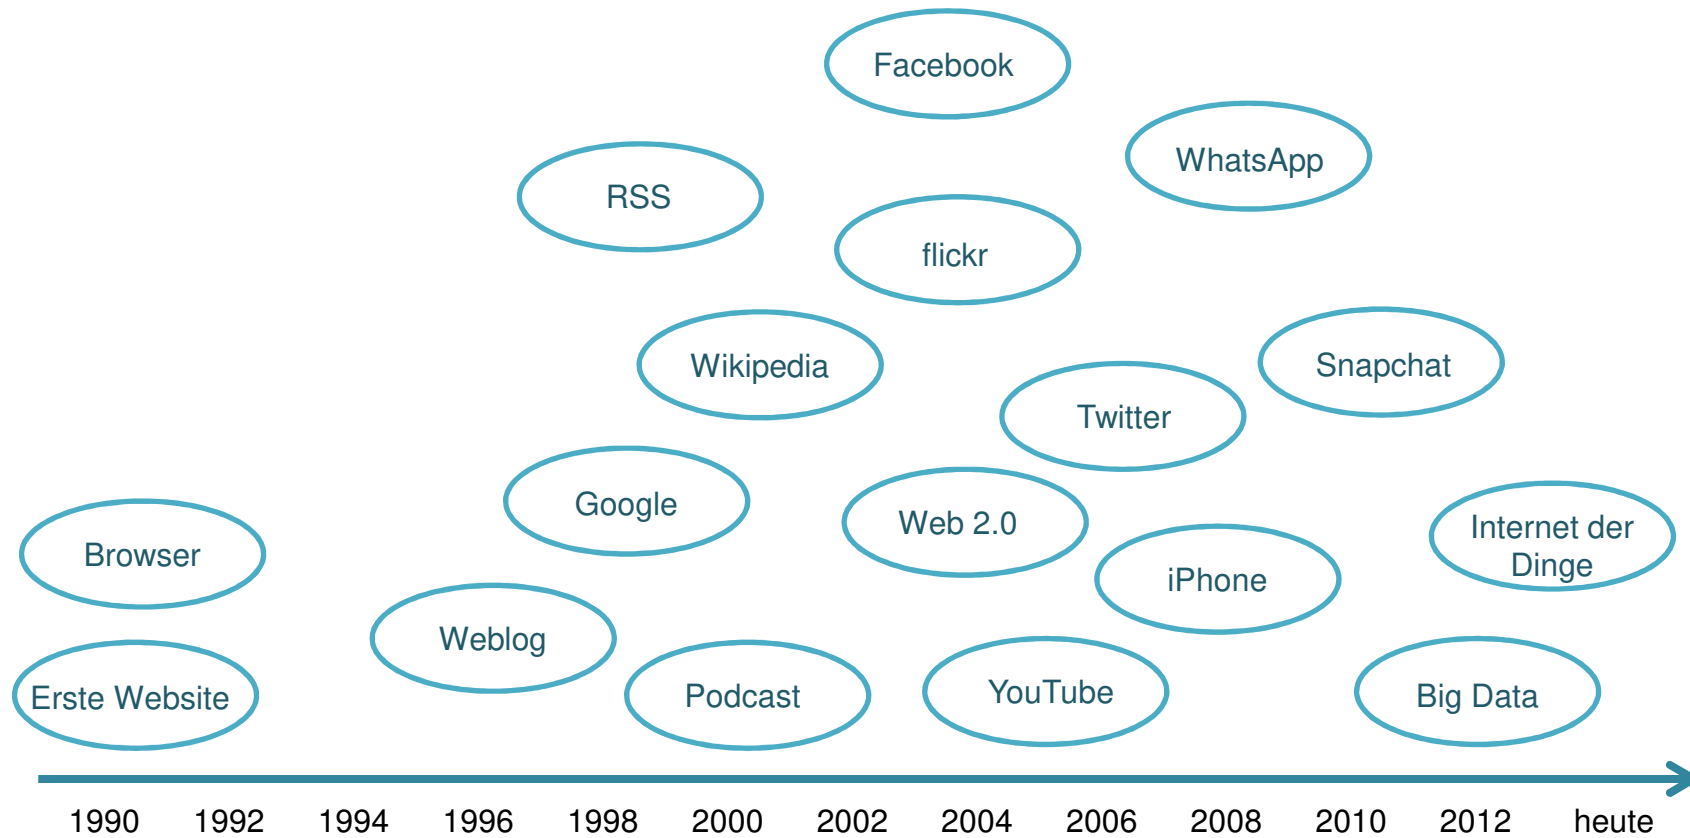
Facebook

WhatsApp

RSS

flickr

Wikipedia

Snapchat

Twitter

Google

Web 2.0

Browser

Internet der Dinge

iPhone

Weblog

Erste Website

Podcast

YouTube

Big Data

1990 1992 1994 1996 1998 2000 2002 2004 2006 2008 2010 2012 heute